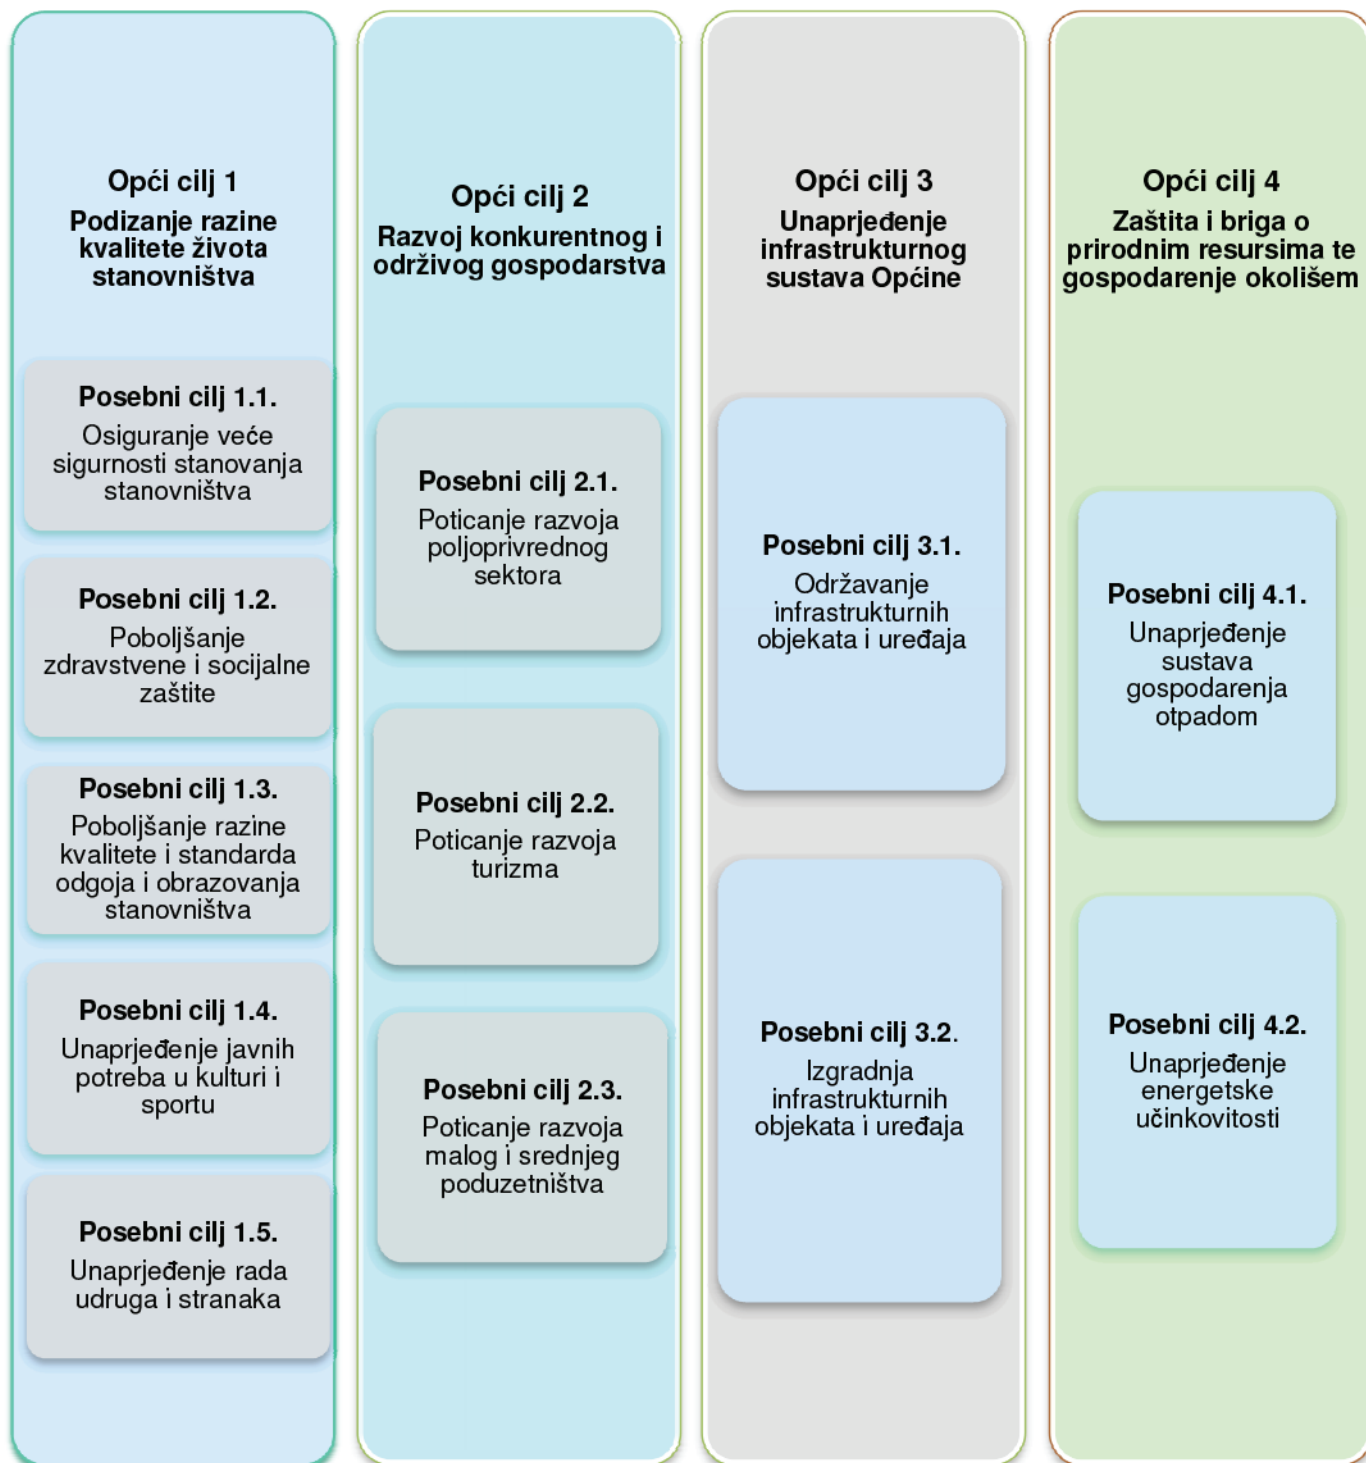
Opći cilj 1
Podizanje razine kvalitete života stanovništva

Posebni cilj 1.1.
Osiguranje veće sigurnosti stanovanja stanovništva

Posebni cilj 1.2.
Poboljšanje zdravstvene i socijalne zaštite

Posebni cilj 1.3.
Poboljšanje razine kvalitete i standarda odgoja i obrazovanja stanovništva

Posebni cilj 1.4.
Unaprjeđenje javnih potreba u kulturi i sportu

Posebni cilj 1.5.
Unaprjeđenje rada udruga i stranaka

Opći cilj 2
Razvoj konkurentnog i održivog gospodarstva

Posebni cilj 2.1.
Poticanje razvoja poljoprivrednog sektora

Posebni cilj 2.2.
Poticanje razvoja turizma

Posebni cilj 2.3.
Poticanje razvoja malog i srednjeg poduzetništva

Opći cilj 3
Unaprjeđenje infrastrukturnog sustava Općine

Posebni cilj 3.1.
Održavanje infrastrukturnih objekata i uređaja

Posebni cilj 3.2.
Izgradnja infrastrukturnih objekata i uređaja

Opći cilj 4
Zaštita i briga o prirodnim resursima te gospodarenje okolišem

Posebni cilj 4.1.
Unaprjeđenje sustava gospodarenja otpadom

Posebni cilj 4.2.
Unaprjeđenje energetske učinkovitosti